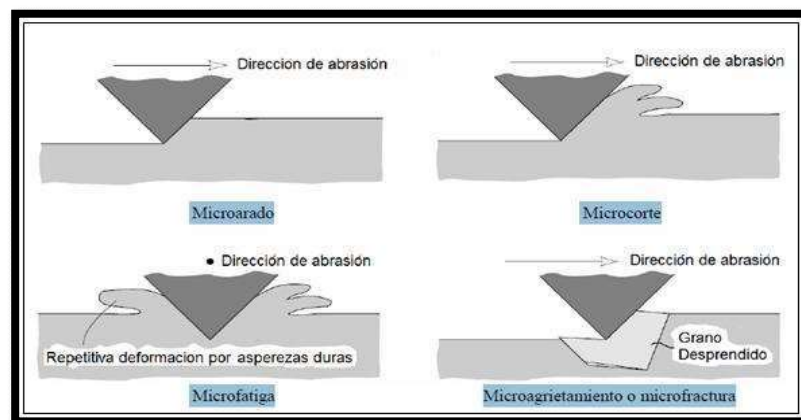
Direccion de abrasión

Microarado

Dirección de abrasión

Microcorte

• Dirección de abrasión

Repetitiva deformacion por asperezas duras

Microfatiga

Dirección de abrasión

Grano Desprendido

Microagrietamiento o microfractura